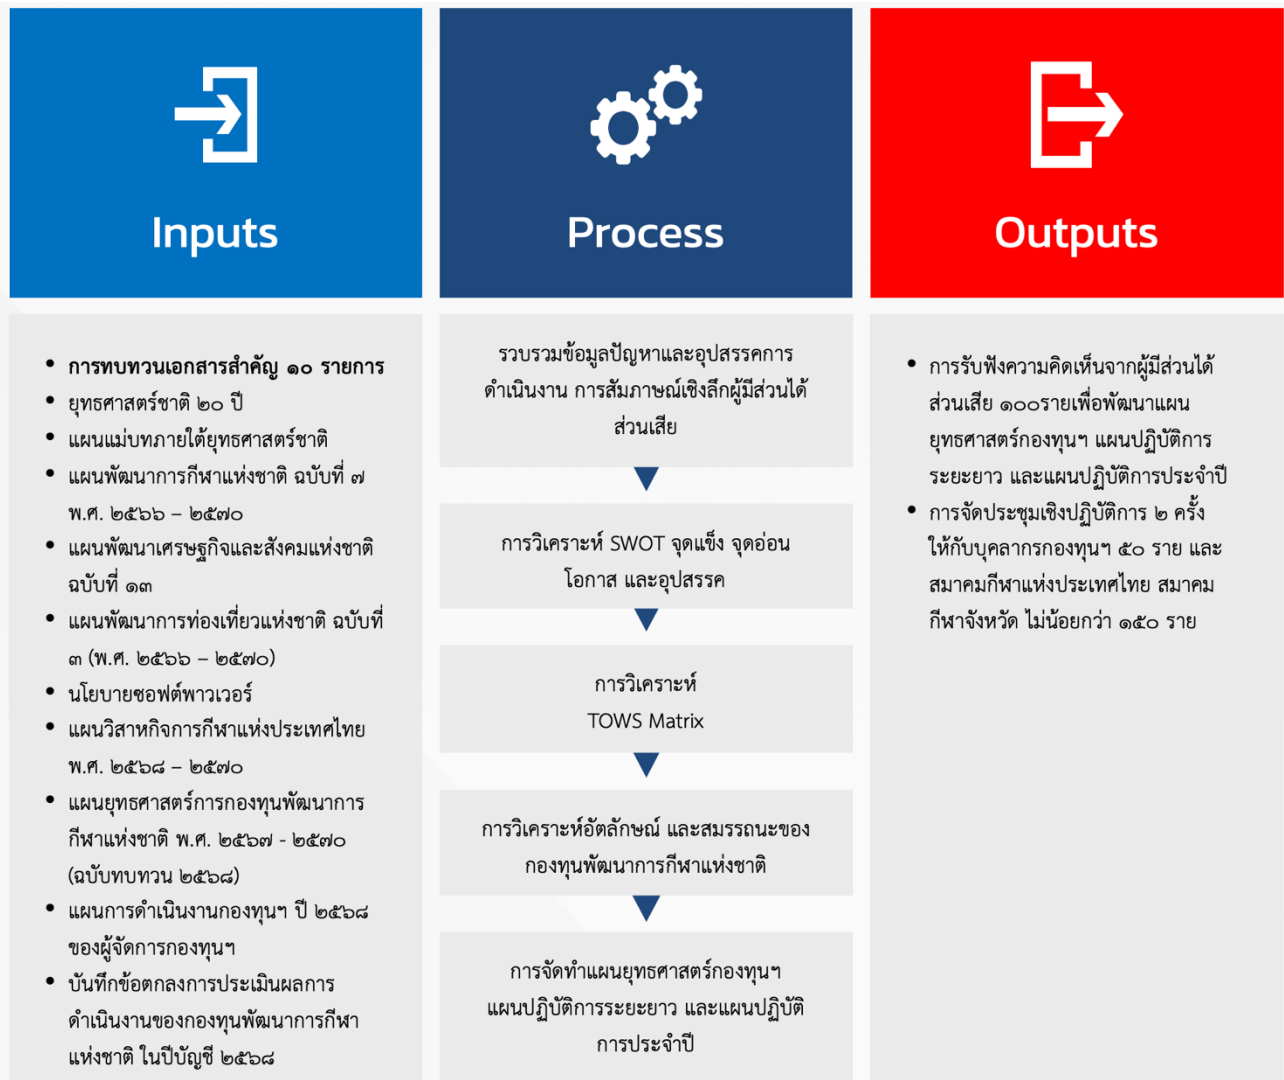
Inputs

Process

Outputs

- **การทบทวนเอกสารสำคัญ ๑๐ รายการ**
- ยุทธศาสตร์ชาติ ๒๐ ปี
- แผนแม่บทภายใต้ยุทธศาสตร์ชาติ
- แผนพัฒนาการกีฬาแห่งชาติ ฉบับที่ ๗ พ.ศ. ๒๕๖๖ – ๒๕๗๐
- แผนพัฒนาเศรษฐกิจและสังคมแห่งชาติ ฉบับที่ ๑๓
- แผนพัฒนาการท่องเที่ยวแห่งชาติ ฉบับที่ ๓ (พ.ศ. ๒๕๖๖ – ๒๕๗๐)
- นโยบายซอฟต์พาวเวอร์
- แผนวิสาหกิจการกีฬาแห่งประเทศไทย พ.ศ. ๒๕๖๘ – ๒๕๗๐
- แผนยุทธศาสตร์การกองทุนพัฒนาการกีฬาแห่งชาติ พ.ศ. ๒๕๖๗ - ๒๕๗๐ (ฉบับทบทวน ๒๕๖๘)
- แผนการดำเนินงานกองทุนฯ ปี ๒๕๖๘ ของผู้จัดการกองทุนฯ
- บันทึกข้อตกลงการประเมินผลการดำเนินงานของกองทุนพัฒนาการกีฬาแห่งชาติ ในปีบัญชี ๒๕๖๘

รวบรวมข้อมูลปัญหาและอุปสรรคการดำเนินงาน การสัมภาษณ์เชิงลึกผู้มีส่วนได้ส่วนเสีย

การวิเคราะห์ SWOT จุดแข็ง จุดอ่อน โอกาส และอุปสรรค

การวิเคราะห์ TOWS Matrix

การวิเคราะห์อัตลักษณ์ และสมรรถนะของกองทุนพัฒนาการกีฬาแห่งชาติ

การจัดทำแผนยุทธศาสตร์กองทุนฯ แผนปฏิบัติการระยะยาว และแผนปฏิบัติการประจำปี

- การรับฟังความคิดเห็นจากผู้มีส่วนได้ส่วนเสีย ๑๐๐รายเพื่อพัฒนาแผนยุทธศาสตร์กองทุนฯ แผนปฏิบัติการระยะยาว และแผนปฏิบัติการประจำปี
- การจัดประชุมเชิงปฏิบัติการ ๒ ครั้ง ให้กับบุคลากรกองทุนฯ ๕๐ ราย และสมาคมกีฬาแห่งประเทศไทย สมาคมกีฬาจังหวัด ไม่น้อยกว่า ๑๕๐ ราย